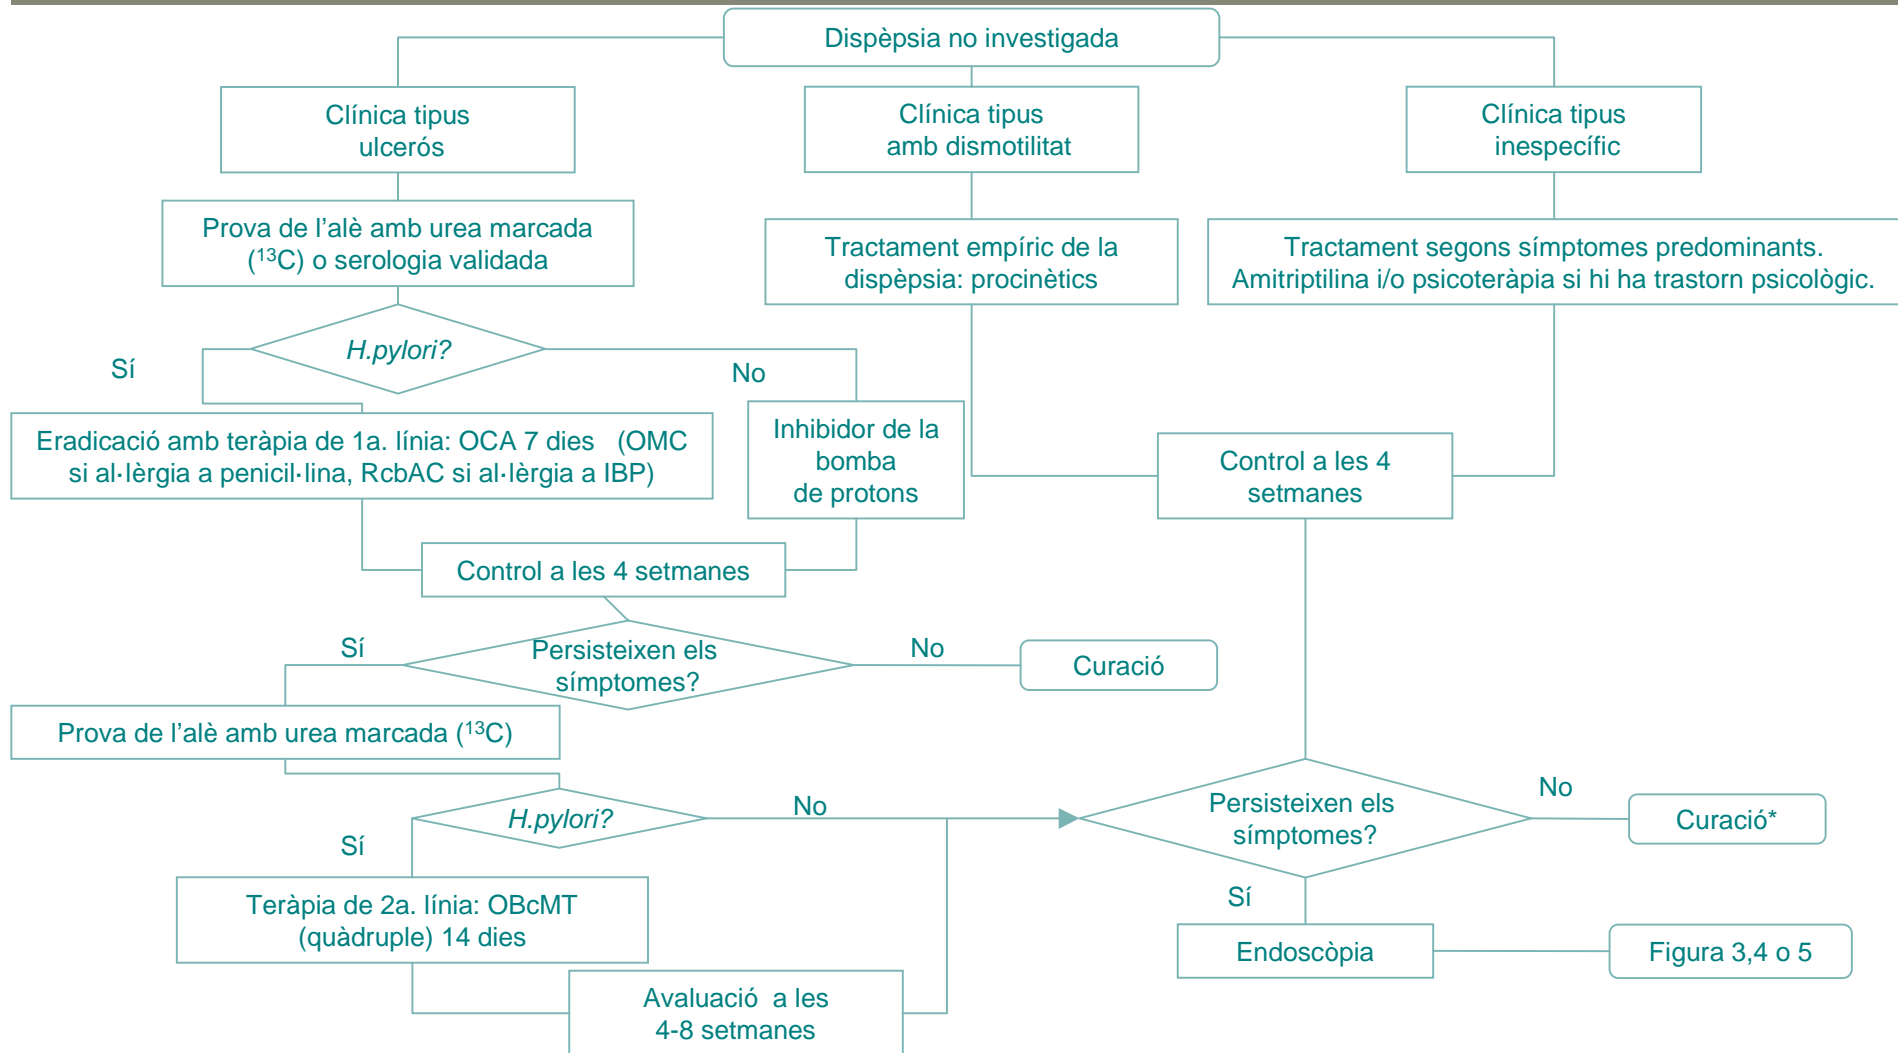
Dispèpsia no investigada

Clínica tipus ulcerós

Clínica tipus amb dismotilitat

Clínica tipus inespecífic

Prova de l'alè amb urea marcada ($^{13}$C) o serologia validada

Tractament empíric de la dispèpsia: procinètics

Tractament segons símptomes predominants. Amitriptilina i/o psicoteràpia si hi ha trastorn psicològic.

H.pylori?

Sí

No

Eradicació amb teràpia de 1a. línia: OCA 7 dies (OMC si al·lèrgia a penicil·lina, RcbAC si al·lèrgia a IBP)

Inhibidor de la bomba de protons

Control a les 4 setmanes

Control a les 4 setmanes

Sí

Persisteixen els símptomes?

No

Curació

Prova de l'alè amb urea marcada ($^{13}$C)

H.pylori?

No

Sí

Persisteixen els símptomes?

No

Curació*

Sí

Teràpia de 2a. línia: OBcMT (quàdruple) 14 dies

Endoscòpia

Figura 3,4 o 5

Avaluació a les 4-8 setmanes